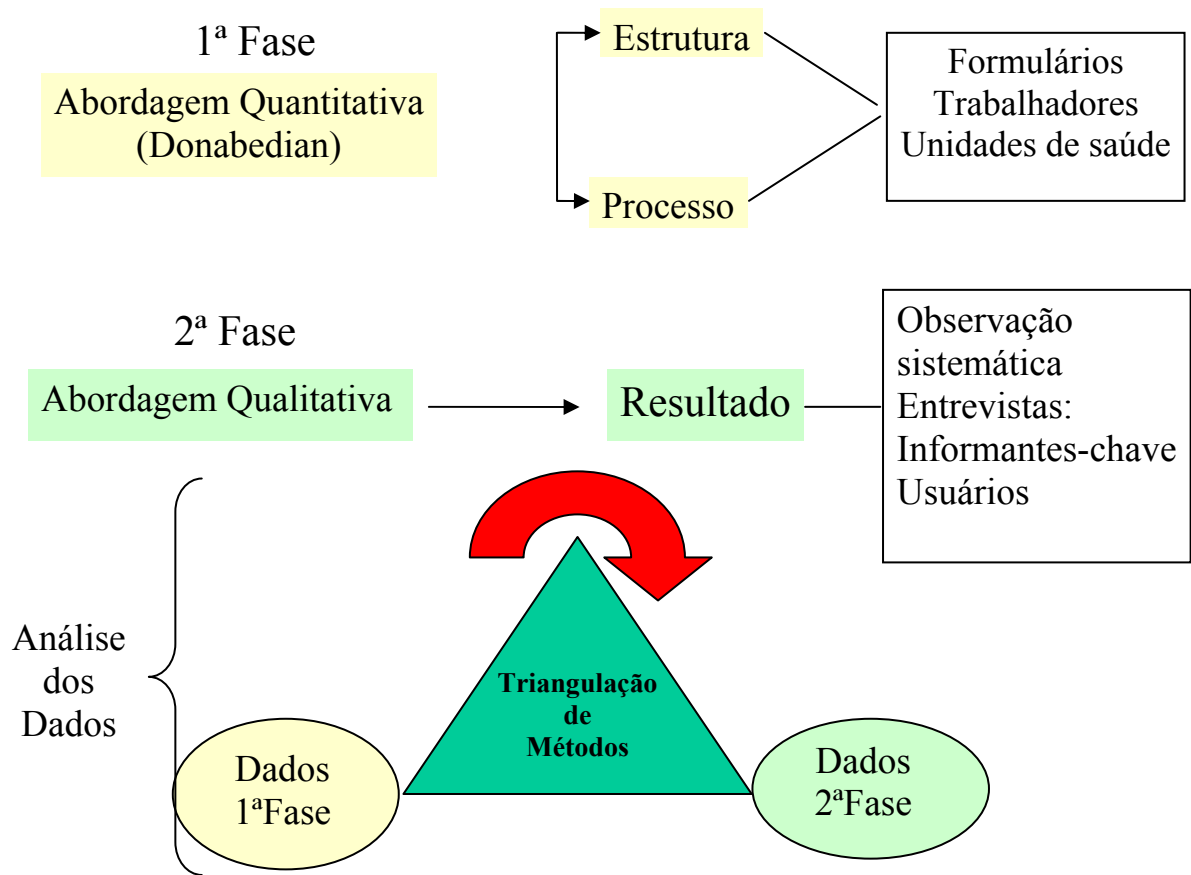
1ª Fase

Abordagem Quantitativa
(Donabedian)

Estrutura

Processo

Formulários
Trabalhadores
Unidades de saúde

2ª Fase

Abordagem Qualitativa

Resultado

Observação
sistemática
Entrevistas:
Informantes-chave
Usuários

Análise
dos
Dados

Triangulação
de
Métodos

Dados
1ªFase

Dados
2ªFase